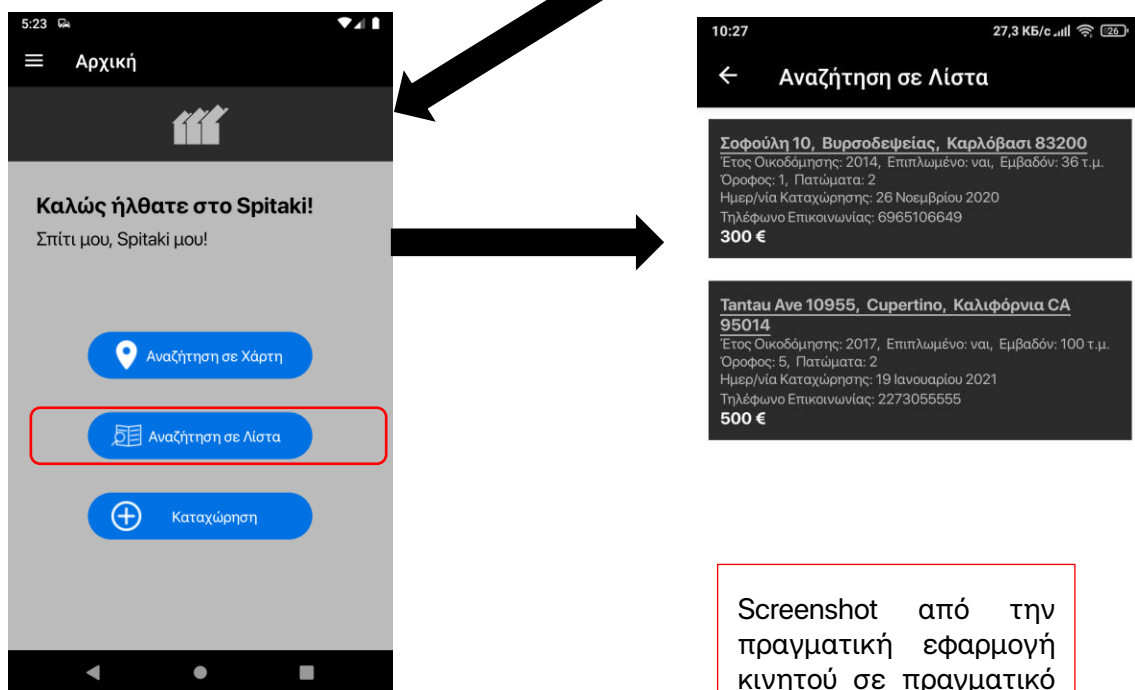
5:23

Αρχική

Καλώς ήλθατε στο Spitaki!

Σπίτι μου, Spitaki μου!

Αναζήτηση σε Χάρτη

Αναζήτηση σε Λίστα

Καταχώρηση

10:27

27,3 КБ/с 26

Αναζήτηση σε Λίστα

Σοφούλη 10, Βυρσοδεψείας, Καρλόβασι 83200
Έτος Οικοδόμησης: 2014, Επιπλωμένο: ναι, Εμβαδόν: 36 τ.μ.
Όροφος: 1, Πατώματα: 2
Ημερ/νία Καταχώρησης: 26 Νοεμβρίου 2020
Τηλέφωνο Επικοινωνίας: 6965106649
300 €

Tantau Ave 10955, Cupertino, Καλιφόρνια CA 95014
Έτος Οικοδόμησης: 2017, Επιπλωμένο: ναι, Εμβαδόν: 100 τ.μ.
Όροφος: 5, Πατώματα: 2
Ημερ/νία Καταχώρησης: 19 Ιανουαρίου 2021
Τηλέφωνο Επικοινωνίας: 2273055555
500 €

Screenshot από την πραγματική εφαρμογή κινητού σε πραγματικό